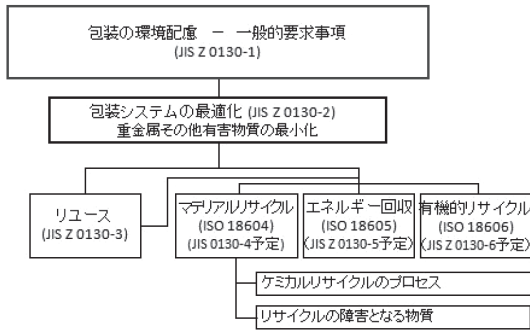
包装の環境配慮 ー 一般的要求事項
(JIS Z 0130-1)

包装システムの最適化 (JIS Z 0130-2)
重金属その他有害物質の最小化

リユース
(JIS Z 0130-3)

マテリアルリサイクル
(ISO 18604)
(JIS 0130-4予定)

エネルギー回収
(ISO 18605)
(JIS Z 0130-5予定)

有機的リサイクル
(ISO 18606)
(JIS Z 0130-6予定)

ケミカルリサイクルのプロセス

リサイクルの障害となる物質